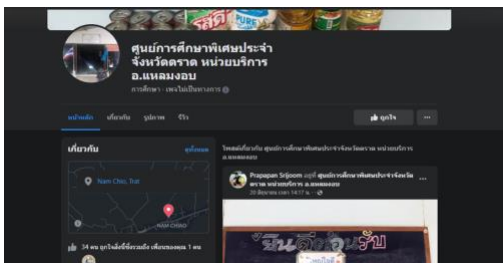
รสดี PURE

ศูนย์การศึกษาพิเศษประจำจังหวัดตราด หน่วยบริการ อ.แหลมงอบ

การศึกษา · เพจไม่เป็นทางการ

หน้าหลัก เกี่ยวกับ รูปภาพ รีวิว

ถูกใจ ···

เกี่ยวกับ ดูทั้งหมด

Nam Chiao, Trat

NAM CHIAO

34 คน ถูกใจสิ่งนี้รวมถึง เพื่อนของคุณ 1 คน

โพสต์เกี่ยวกับ ศูนย์การศึกษาพิเศษประจำจังหวัดตราด หน่วยบริการ อ.แหลมงอบ

Prapapan Srijoom อยู่ที่ ศูนย์การศึกษาพิเศษประจำจังหวัดตราด หน่วยบริการ อ.แหลมงอบ

20 สิงหาคม เวลา 14:17 น.

ยินดีต้อนรับ